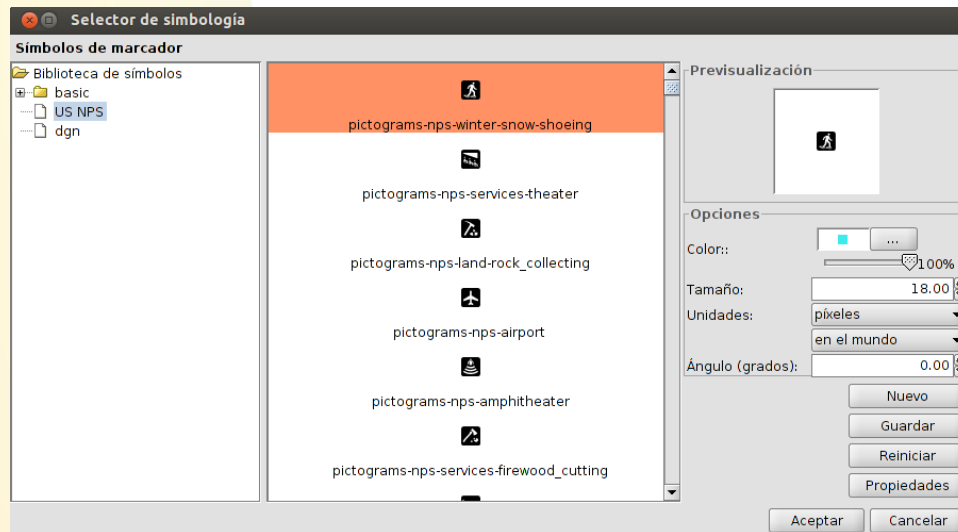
Selector de simbología

Símbolos de marcador

Biblioteca de símbolos
basic
US NPS
dgn

pictograms-nps-winter-snow-shoeing
pictograms-nps-services-theater
pictograms-nps-land-rock_collecting
pictograms-nps-airport
pictograms-nps-amphitheater
pictograms-nps-services-firewood_cutting

Previsualización

Opciones
Color::
...
100%
Tamaño: 18.00
Unidades: píxeles
en el mundo
Ángulo (grados): 0.00
Nuevo
Guardar
Reiniciar
Propiedades
Aceptar
Cancelar